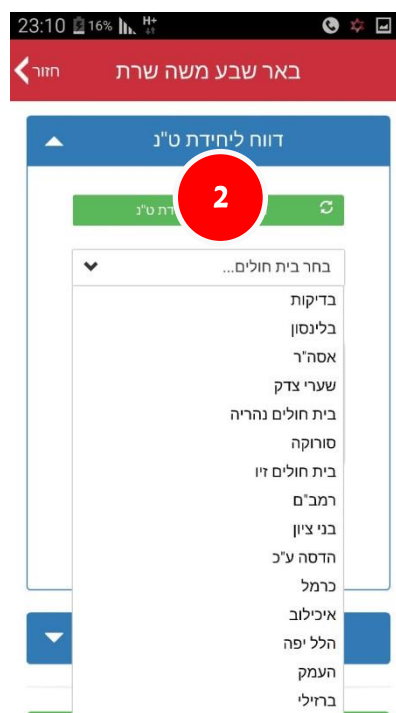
23:10 16% H+

באר שבע משה שרת
חזור

דווח ליחידת ט"ן

2

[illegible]ת ט"ן

בחר בית חולים...

בדיקות
בלינסון
אסה"ר
שערי צדק
בית חולים נהריה
סורוקה
בית חולים זיו
רמב"ם
בני ציון
הדסה ע"כ
כרמל
איכילוב
הלל יפה
העמק
ברזילי